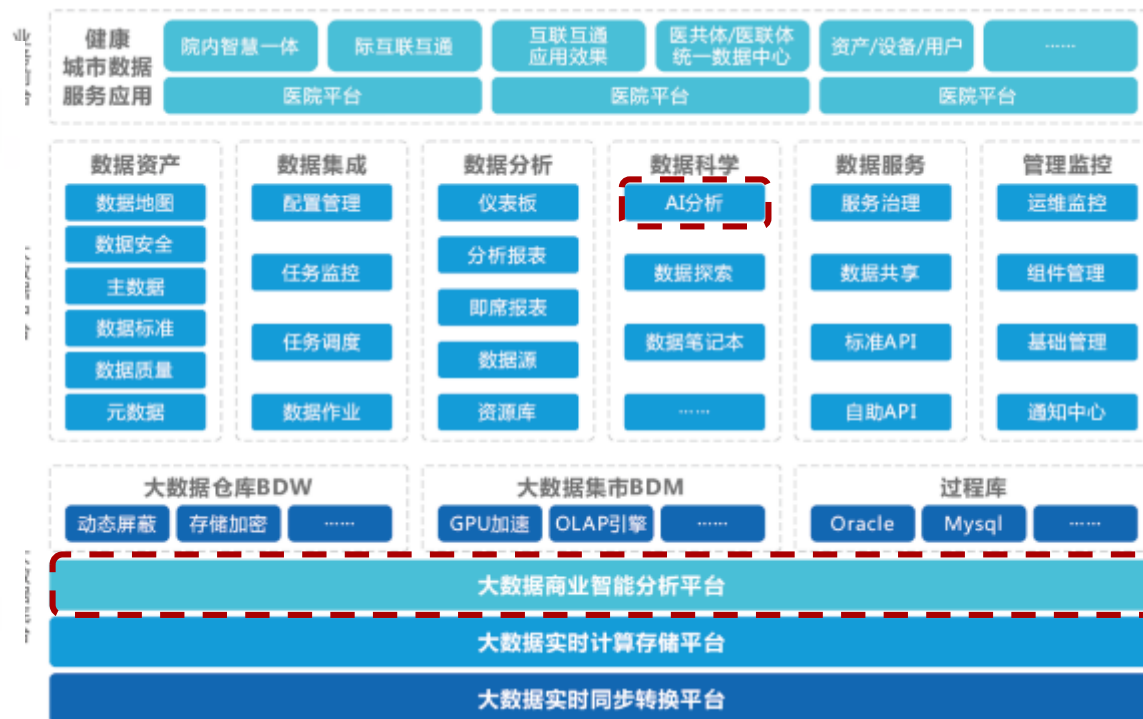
业

健康城市数据服务应用

院内智慧一体

际互联互通

互联互通应用效果

医共体/医联体统一数据中心

资产/设备/用户

……

医院平台

医院平台

医院平台

数据资产

数据地图

数据安全

主数据

数据标准

数据质量

元数据

数据集成

配置管理

任务监控

任务调度

数据作业

数据分析

仪表板

分析报表

即席报表

数据源

资源库

数据科学

AI分析

数据探索

数据笔记本

……

数据服务

服务治理

数据共享

标准API

自助API

管理监控

运维监控

组件管理

基础管理

通知中心

大数据仓库BDW

动态屏蔽

存储加密

……

大数据集市BDM

GPU加速

OLAP引擎

……

过程库

Oracle

Mysql

……

大数据商业智能分析平台

大数据实时计算存储平台

大数据实时同步转换平台